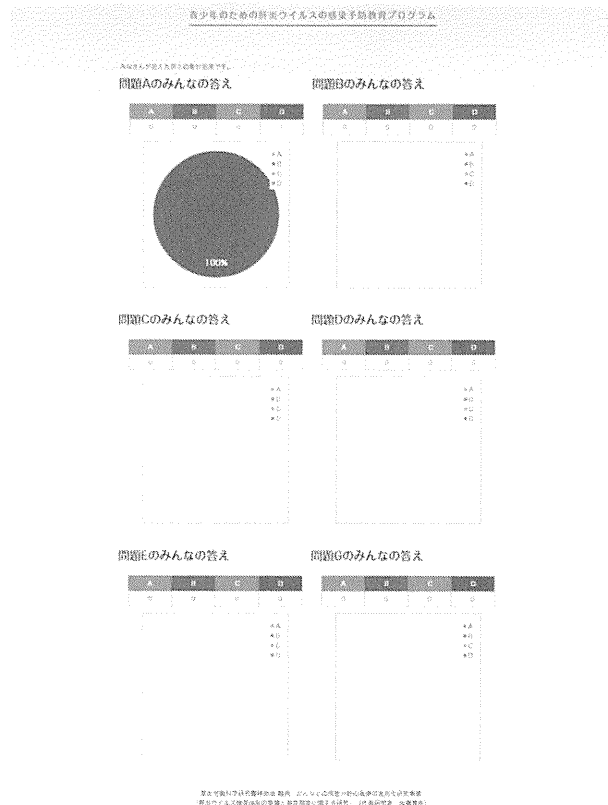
青少年のための新型ウイルスの感染予防教育プログラム

みなさんが選んだ答えの割合を表示します。

問題Aのみんなの答え

| A | B | C | D |
|---|---|---|---|
| 0 | 0 | 4 | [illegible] |

A
B
C
D

100%

問題Bのみんなの答え

| A | B | C | D |
|---|---|---|---|
| 0 | 0 | 0 | 0 |

A
B
C
D

問題Cのみんなの答え

| A | B | C | D |
|---|---|---|---|
| 0 | 0 | 0 | 0 |

A
B
C
D

問題Dのみんなの答え

| A | B | C | D |
|---|---|---|---|
| 0 | 0 | 0 | 0 |

A
B
C
D

問題Eのみんなの答え

| A | B | C | D |
|---|---|---|---|
| 0 | 0 | 0 | 0 |

A
B
C
D

問題Gのみんなの答え

| A | B | C | D |
|---|---|---|---|
| 0 | 0 | 0 | 0 |

A
B
C
D

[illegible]
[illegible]